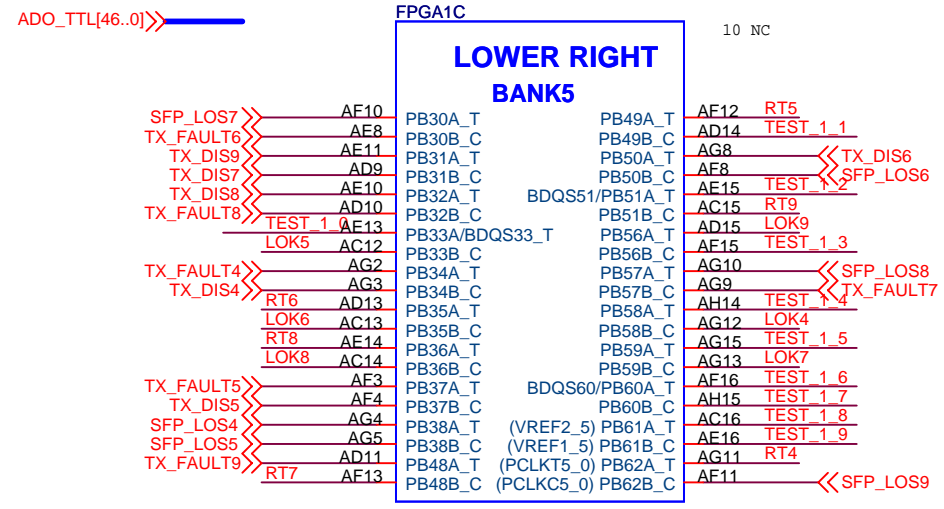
ADO_TTL[46..0]

FPGA1C

10 NC

LOWER RIGHT
BANK5

SFP_LOS7 AF10 PB30A_T
TX_FAULT6 AE8 PB30B_C
TX_DIS9 AE11 PB31A_T
TX_DIS7 AD9 PB31B_C
TX_DIS8 AE10 PB32A_T
TX_FAULT8 AD10 PB32B_C
TEST_1_0 AE13 PB33A/BDQS33_T
LOK5 AC12 PB33B_C
TX_FAULT4 AG2 PB34A_T
TX_DIS4 AG3 PB34B_C
RT6 AD13 PB35A_T
LOK6 AC13 PB35B_C
RT8 AE14 PB36A_T
LOK8 AC14 PB36B_C
TX_FAULT5 AF3 PB37A_T
TX_DIS5 AF4 PB37B_C
SFP_LOS4 AG4 PB38A_T
SFP_LOS5 AG5 PB38B_C
TX_FAULT9 AD11 PB48A_T
RT7 AF13 PB48B_C

PB49A_T AF12 RT5
PB49B_C AD14 TEST_1_1
PB50A_T AG8 TX_DIS6
PB50B_C AF8 SFP_LOS6
BDQS51/PB51A_T AE15 TEST_1_2
PB51B_C AC15 RT9
PB56A_T AD15 LOK9
PB56B_C AF15 TEST_1_3
PB57A_T AG10 SFP_LOS8
PB57B_C AG9 TX_FAULT7
PB58A_T AH14 TEST_1_4
PB58B_C AG12 LOK4
PB59A_T AG15 TEST_1_5
PB59B_C AG13 LOK7
BDQS60/PB60A_T AF16 TEST_1_6
PB60B_C AH15 TEST_1_7
(VREF2_5) PB61A_T AC16 TEST_1_8
(VREF1_5) PB61B_C AE16 TEST_1_9
(PCLKT5_0) PB62A_T AG11 RT4
(PCLKC5_0) PB62B_C AF11 SFP_LOS9